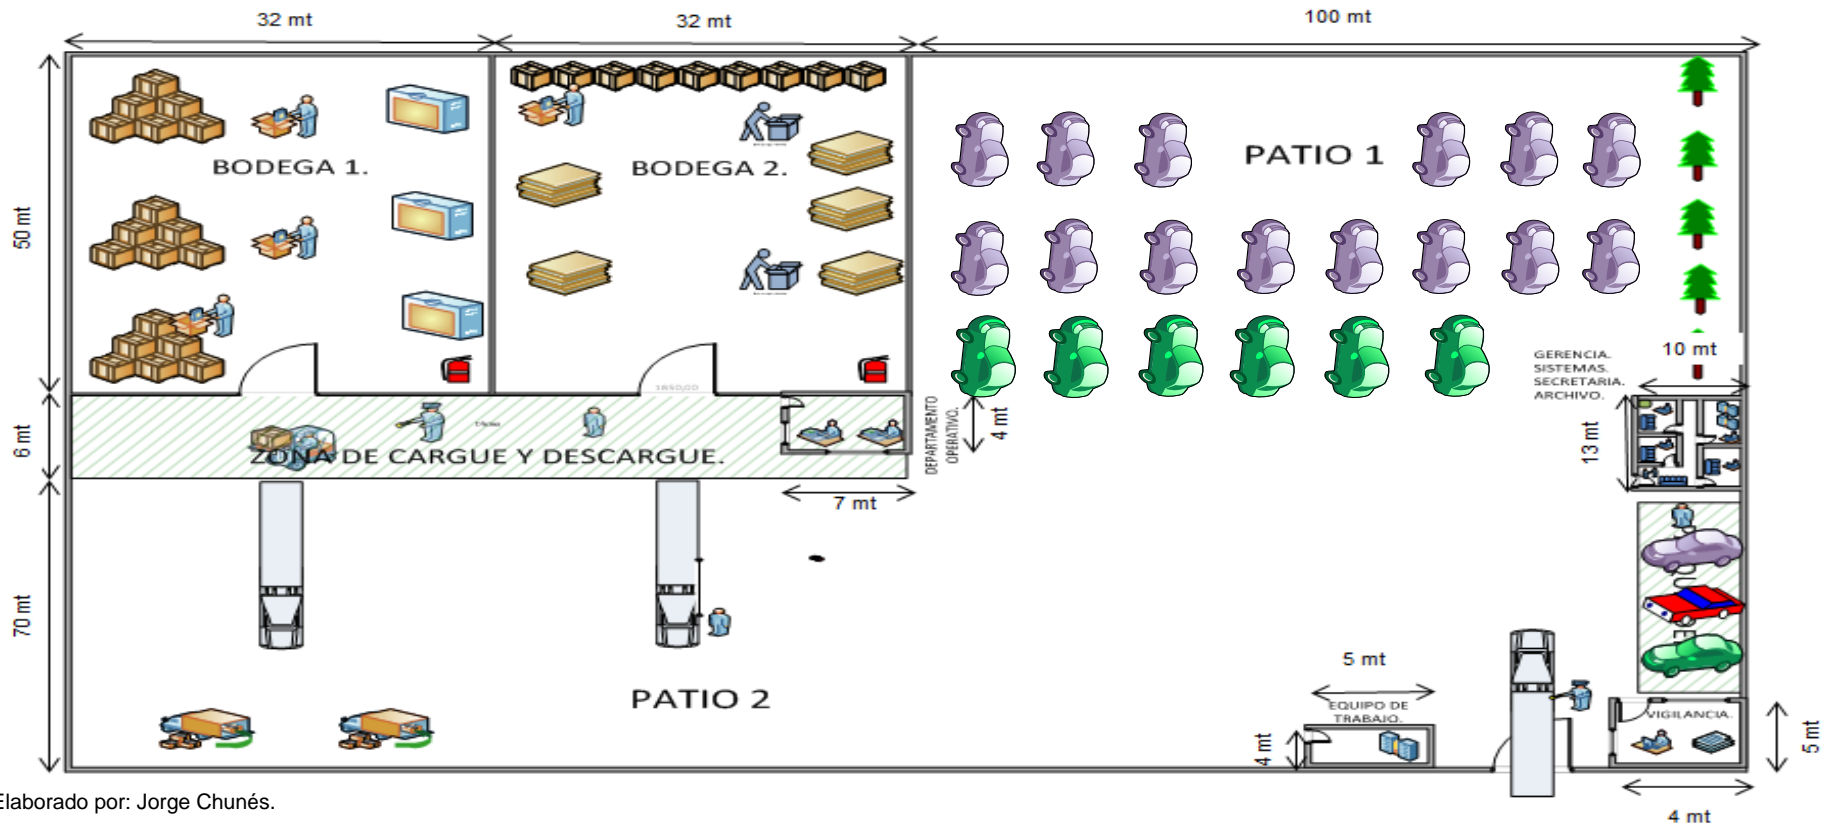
32 mt
32 mt
100 mt
50 mt
BODEGA 1.
BODEGA 2.
PATIO 1
GERENCIA.
SISTEMAS.
SECRETARIA.
ARCHIVO.
10 mt
6 mt
ZONA DE CARGUE Y DESCARGUE.
DEPARTAMENTO OPERATIVO.
4 mt
13 mt
7 mt
70 mt
5 mt
EQUIPO DE TRABAJO.
PATIO 2
4 mt
VIGILANCIA.
5 mt
4 mt
Elaborado por: Jorge Chunés.